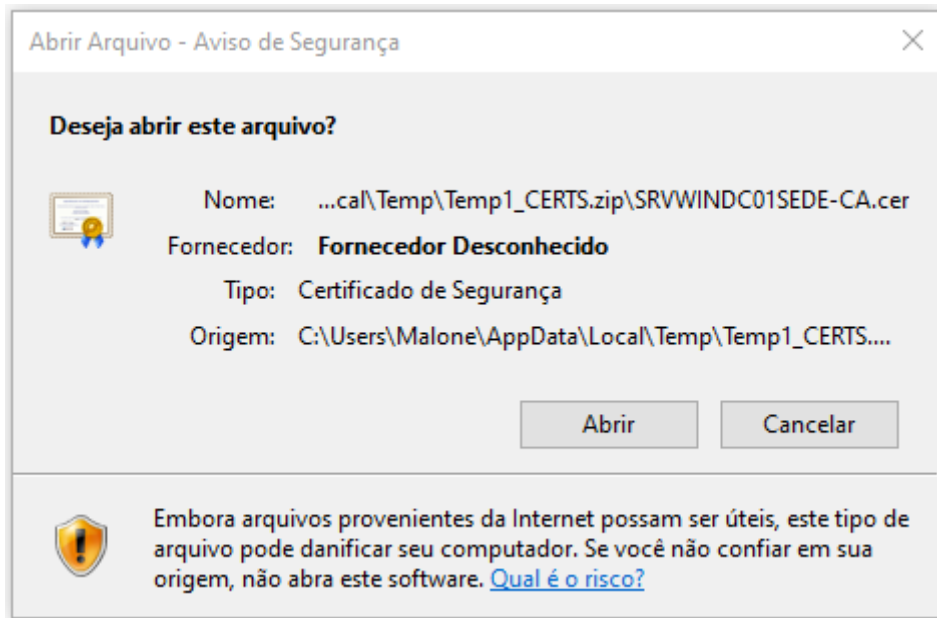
Abrir Arquivo - Aviso de Segurança

Deseja abrir este arquivo?

Nome: ...cal\Temp\Temp1_CERTS.zip\SRVWINDC01SEDE-CA.cer

Fornecedor: Fornecedor Desconhecido

Tipo: Certificado de Segurança

Origem: C:\Users\Malone\AppData\Local\Temp\Temp1_CERTS....

Abrir

Cancelar

Embora arquivos provenientes da Internet possam ser úteis, este tipo de arquivo pode danificar seu computador. Se você não confiar em sua origem, não abra este software. Qual é o risco?